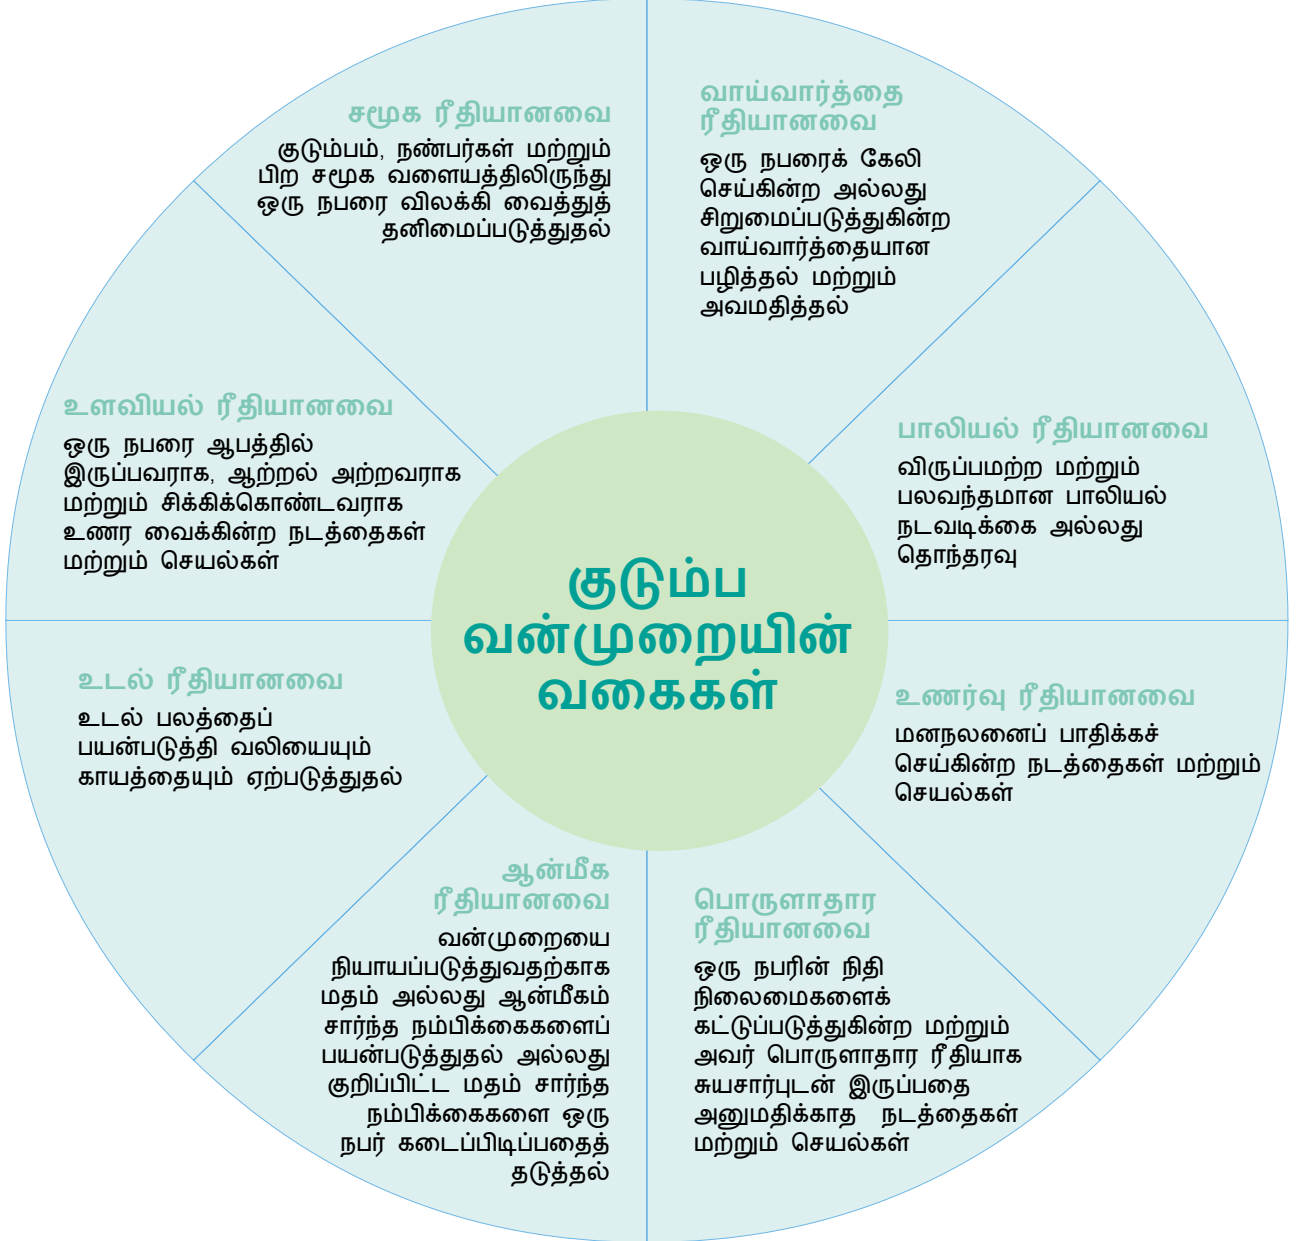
சமூக ரீதியானவை
குடும்பம், நண்பர்கள் மற்றும் பிற சமூக வளையத்திலிருந்து ஒரு நபரை விலக்கி வைத்துத் தனிமைப்படுத்துதல்

வாய்வார்த்தை ரீதியானவை
ஒரு நபரைக் கேலி செய்கின்ற அல்லது சிறுமைப்படுத்துகின்ற வாய்வார்த்தையான பழித்தல் மற்றும் அவமதித்தல்

உளவியல் ரீதியானவை
ஒரு நபரை ஆபத்தில் இருப்பவராக, ஆற்றல் அற்றவராக மற்றும் சிக்கிக்கொண்டவராக உணர வைக்கின்ற நடத்தைகள் மற்றும் செயல்கள்

பாலியல் ரீதியானவை
விருப்பமற்ற மற்றும் பலவந்தமான பாலியல் நடவடிக்கை அல்லது தொந்தரவு

குடும்ப வன்முறையின் வகைகள்

உடல் ரீதியானவை
உடல் பலத்தைப் பயன்படுத்தி வலியையும் காயத்தையும் ஏற்படுத்துதல்

உணர்வு ரீதியானவை
மனநலனைப் பாதிக்கச் செய்கின்ற நடத்தைகள் மற்றும் செயல்கள்

ஆன்மீக ரீதியானவை
வன்முறையை நியாயப்படுத்துவதற்காக மதம் அல்லது ஆன்மீகம் சார்ந்த நம்பிக்கைகளைப் பயன்படுத்துதல் அல்லது குறிப்பிட்ட மதம் சார்ந்த நம்பிக்கைகளை ஒரு நபர் கடைப்பிடிப்பதைத் தடுத்தல்

பொருளாதார ரீதியானவை
ஒரு நபரின் நிதி நிலைமைகளைக் கட்டுப்படுத்துகின்ற மற்றும் அவர் பொருளாதார ரீதியாக சுயசார்புடன் இருப்பதை அனுமதிக்காத நடத்தைகள் மற்றும் செயல்கள்